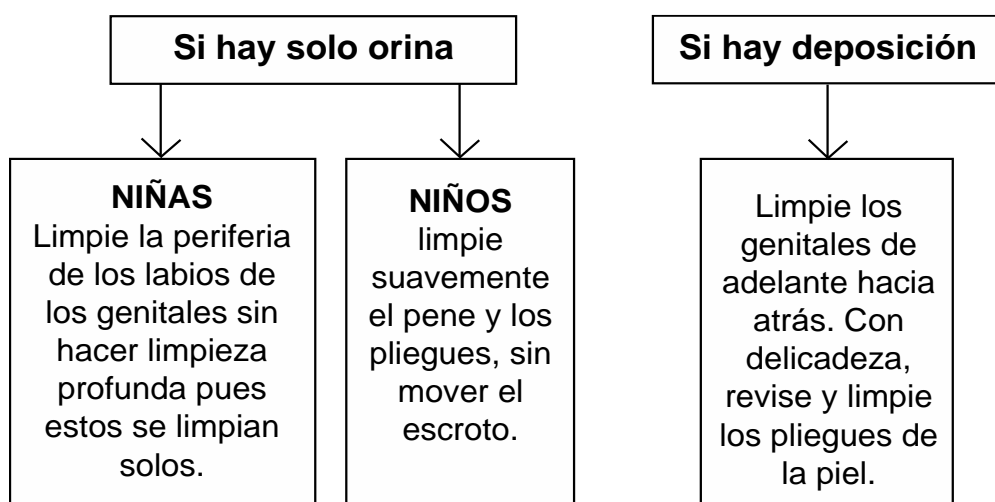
Si hay solo orina

NIÑAS
Limpie la periferia de los labios de los genitales sin hacer limpieza profunda pues estos se limpian solos.

NIÑOS
limpie suavemente el pene y los pliegues, sin mover el escroto.

Si hay deposición

Limpie los genitales de adelante hacia atrás. Con delicadeza, revise y limpie los pliegues de la piel.